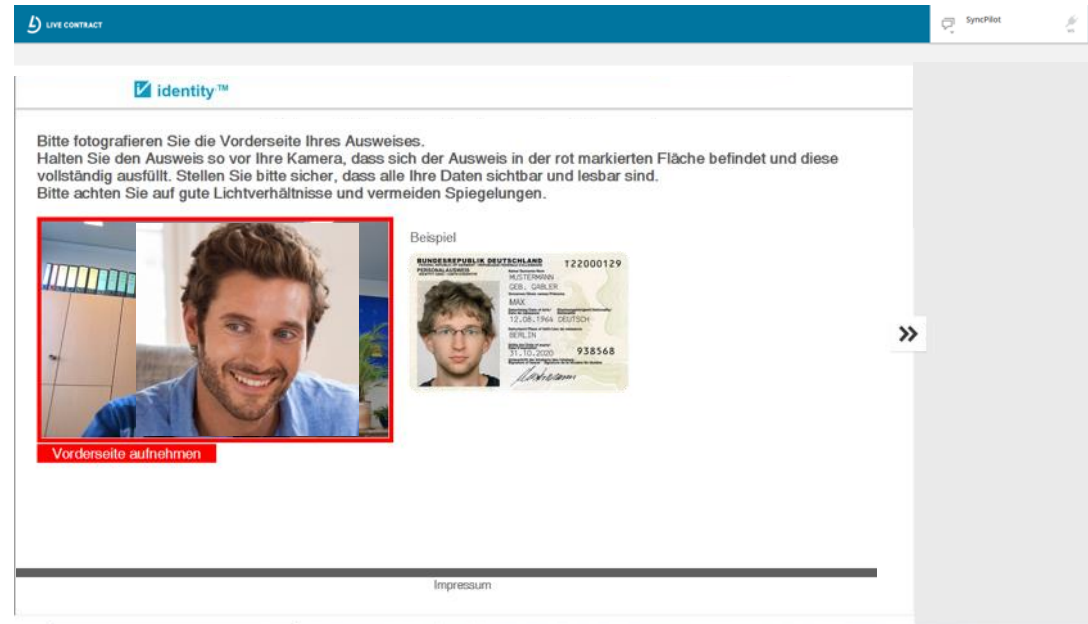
LIVE CONTRACT

SyncPilot

identity™

Bitte fotografieren Sie die Vorderseite Ihres Ausweises.
Halten Sie den Ausweis so vor Ihre Kamera, dass sich der Ausweis in der rot markierten Fläche befindet und diese vollständig ausfüllt. Stellen Sie bitte sicher, dass alle Ihre Daten sichtbar und lesbar sind.
Bitte achten Sie auf gute Lichtverhältnisse und vermeiden Spiegelungen.

Beispiel

BUNDESREPUBLIK DEUTSCHLAND
PERSONALAUSWEIS
T22000129
MUSTERMANN
GEB. GABLER
MAX
12.08.1964 DEUTSCH
BERLIN
31.10.2020
938568

Vorderseite aufnehmen

»

Impressum